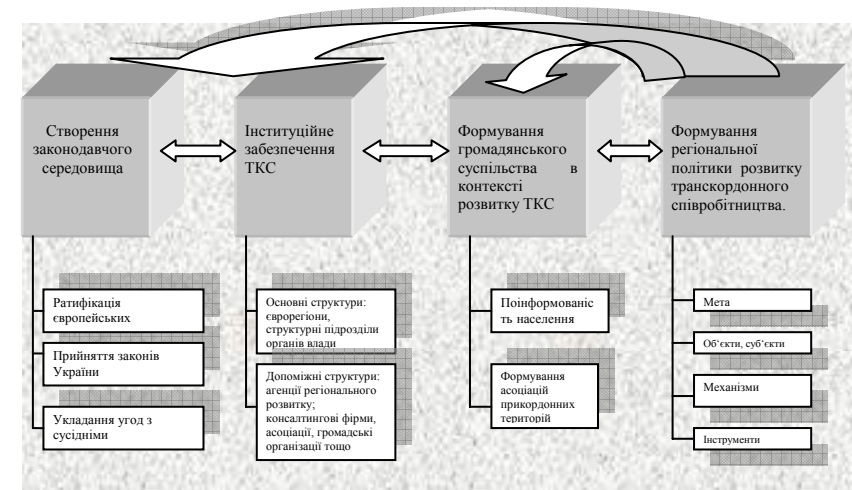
Створення законодавчого середовища

Інституційне забезпечення ТКС

Формування громадянського суспільства в контексті розвитку ТКС

Формування регіональної політики розвитку транскордонного співробітництва.

Ратифікація європейських

Прийняття законів України

Укладання угод з сусідніми

Основні структури: єврорегіони, структурні підрозділи органів влади

Допоміжні структури: агенції регіонального розвитку; консалтингові фірми, асоціації, громадські організації тощо

Поінформованість населення

Формування асоціацій прикордонних територій

Мета

Об'єкти, суб'єкти

Механізми

Інструменти